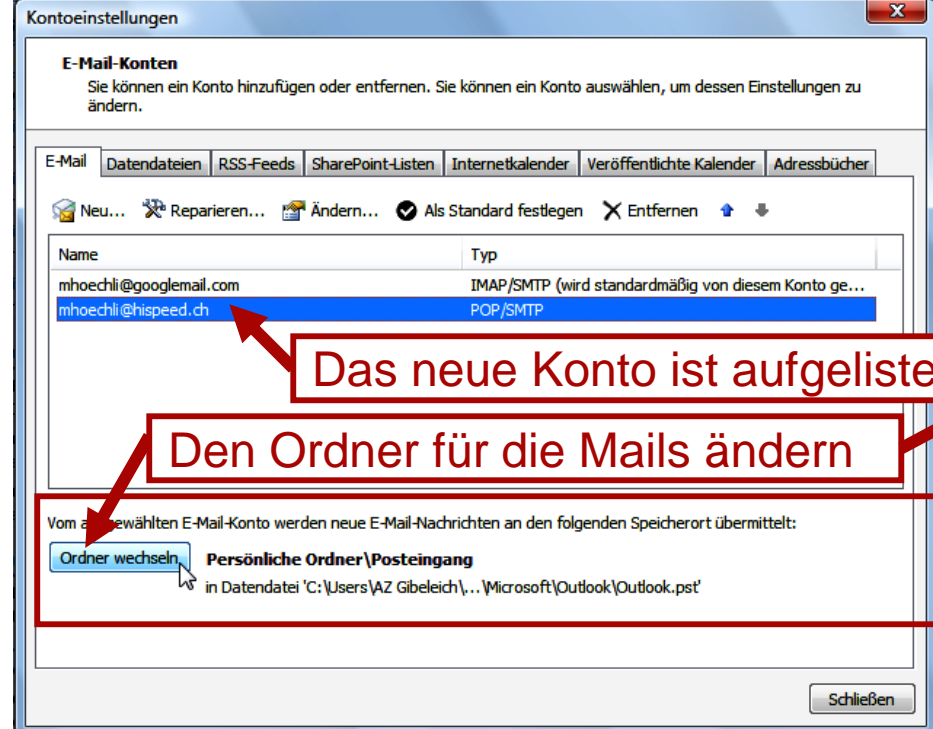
Kontoeinstellungen

E-Mail-Konten
Sie können ein Konto hinzufügen oder entfernen. Sie können ein Konto auswählen, um dessen Einstellungen zu ändern.

E-Mail | Datendateien | RSS-Feeds | SharePoint-Listen | Internetkalender | Veröffentlichte Kalender | Adressbücher

Neu... Reparieren... Ändern... Als Standard festlegen Entfernen

| Name | Typ |
|---|---|
| mhoechli@googlemail.com | IMAP/SMTP (wird standardmäßig von diesem Konto ge... |
| mhoechli@hispeed.ch | POP/SMTP |

Das neue Konto ist aufgeliste

Den Ordner für die Mails ändern

Vom a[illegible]wählten E-Mail-Konto werden neue E-Mail-Nachrichten an den folgenden Speicherort übermittelt:

Ordner wechseln Persönliche Ordner\Posteingang
in Datendatei 'C:\Users\AZ Gibeleich\...\Microsoft\Outlook\Outlook.pst'

Schließen